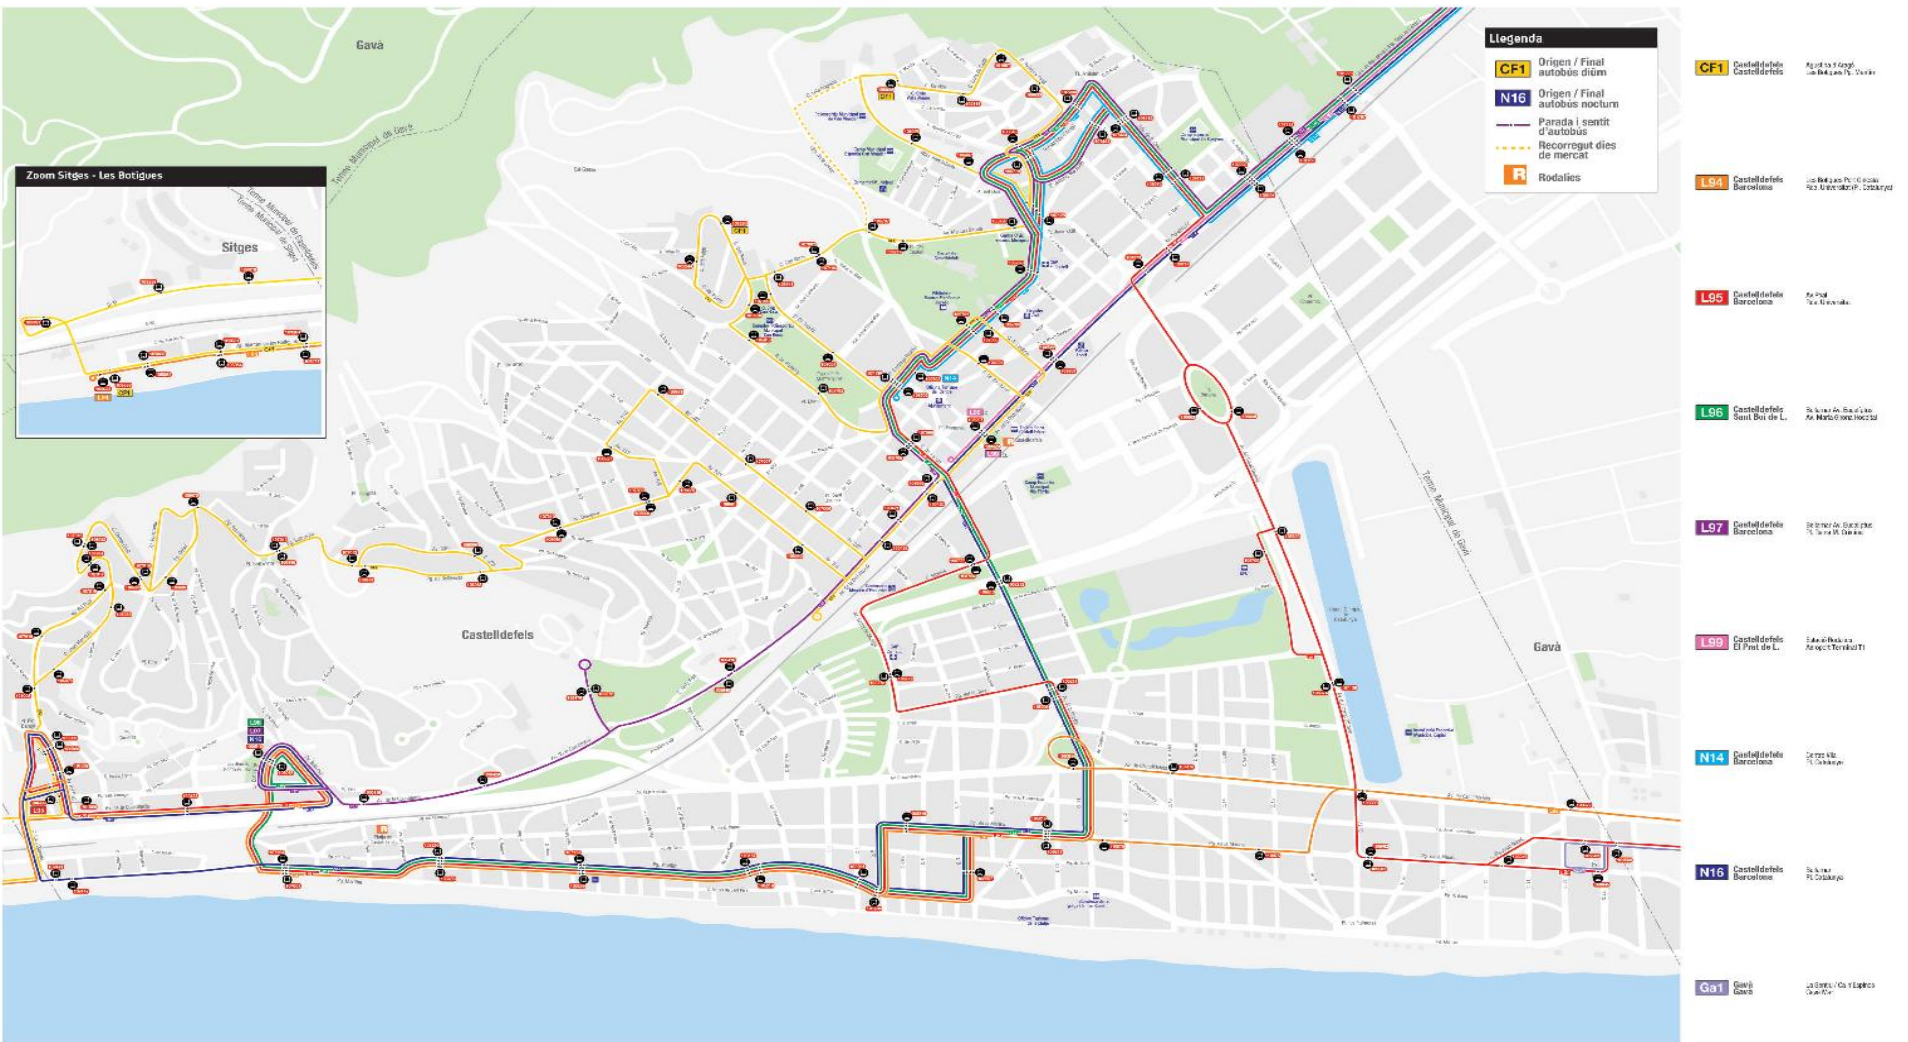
Gavà

Zoom Sitges - Les Botigues

Sitges

Terme Municipal de Gavà

Castelldefels

Gavà

Terme Municipal de Gavà

Llegenda

CF1 Origen / Final autobús diürn

N16 Origen / Final autobús nocturn

Parada i sentit d'autobús

Recorregut dies de mercat

R Rodalies

CF1 Castelldefels Castelldefels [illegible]

L94 Castelldefels Barcelona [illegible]

L95 Castelldefels Barcelona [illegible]

L96 Castelldefels Sant Boi de L. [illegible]

L97 Castelldefels Barcelona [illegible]

L99 Castelldefels El Prat de L. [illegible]

N14 Castelldefels Barcelona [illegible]

N16 Castelldefels Barcelona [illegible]

Ga1 Gavà Gavà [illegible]